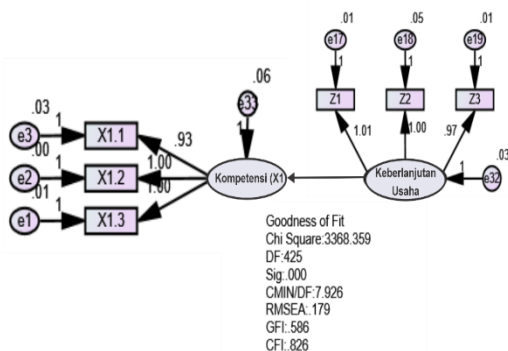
.01
.05
.01
e17
e18
e19
1
1
1
Z1
Z2
Z3
.06
e33
1
1.01
1.00
.97
.03
1
e3
X1.1
.93
.00
1
1.00
e2
X1.2
Kompetensi (X1)
Keberlanjutan Usaha
1
e32
.03
.01
1.00
1
e1
X1.3

Goodness of Fit
Chi Square:3368.359
DF:425
Sig:.000
CMIN/DF:7.926
RMSEA:.179
GFI:.586
CFI:.826